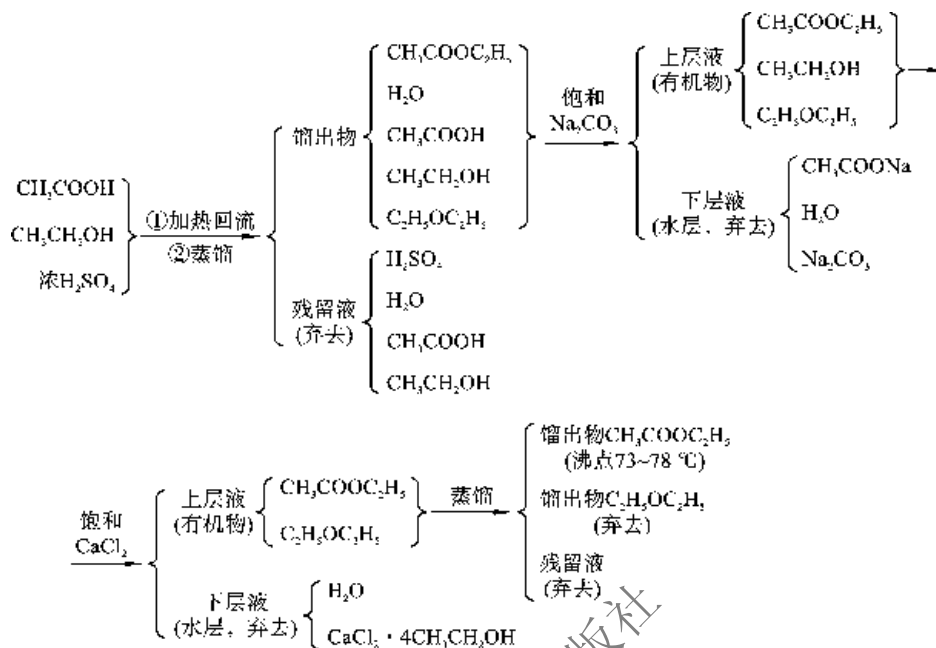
$CH_3COOH$
$CH_3CH_2OH$
浓$H_2SO_4$

①加热回流
②蒸馏

馏出物
$CH_3COOC_2H_5$
$H_2O$
$CH_3COOH$
$CH_3CH_2OH$
$C_2H_5OC_2H_5$

残留液
(弃去)
$H_2SO_4$
$H_2O$
$CH_3COOH$
$CH_3CH_2OH$

饱和
$Na_2CO_3$

上层液
(有机物)
$CH_3COOC_2H_5$
$CH_3CH_2OH$
$C_2H_5OC_2H_5$

下层液
(水层，弃去)
$CH_3COONa$
$H_2O$
$Na_2CO_3$

饱和
$CaCl_2$

上层液
(有机物)
$CH_3COOC_2H_5$
$C_2H_5OC_2H_5$

蒸馏

馏出物$CH_3COOC_2H_5$
(沸点73~78 ℃)
馏出物$C_2H_5OC_2H_5$
(弃去)
残留液
(弃去)

下层液
(水层，弃去)
$H_2O$
$CaCl_2 \cdot 4CH_3CH_2OH$

版社